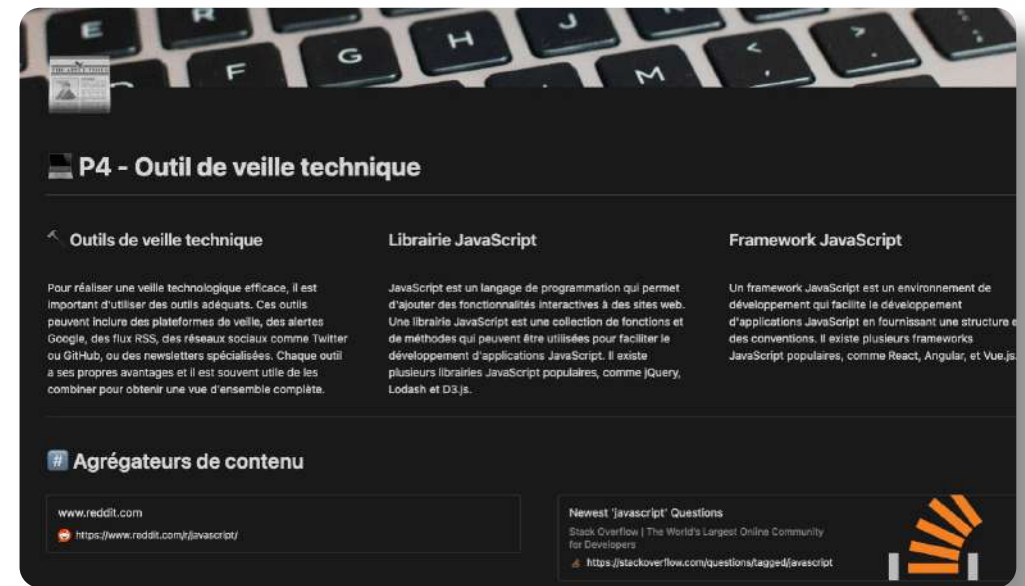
E R H J F G M

P4 - Outil de veille technique

Outils de veille technique

Pour réaliser une veille technologique efficace, il est important d'utiliser des outils adéquats. Ces outils peuvent inclure des plateformes de veille, des alertes Google, des flux RSS, des réseaux sociaux comme Twitter ou GitHub, ou des newsletters spécialisées. Chaque outil a ses propres avantages et il est souvent utile de les combiner pour obtenir une vue d'ensemble complète.

Librairie JavaScript

JavaScript est un langage de programmation qui permet d'ajouter des fonctionnalités interactives à des sites web. Une librairie JavaScript est une collection de fonctions et de méthodes qui peuvent être utilisées pour faciliter le développement d'applications JavaScript. Il existe plusieurs librairies JavaScript populaires, comme jQuery, Lodash et D3.js.

Framework JavaScript

Un framework JavaScript est un environnement de développement qui facilite le développement d'applications JavaScript en fournissant une structure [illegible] des conventions. Il existe plusieurs frameworks JavaScript populaires, comme React, Angular, et Vue.js.

Agrégateurs de contenu

www.reddit.com
https://www.reddit.com/r/javascript/

Newest 'javascript' Questions
Stack Overflow | The World's Largest Online Community for Developers
https://stackoverflow.com/questions/tagged/javascript